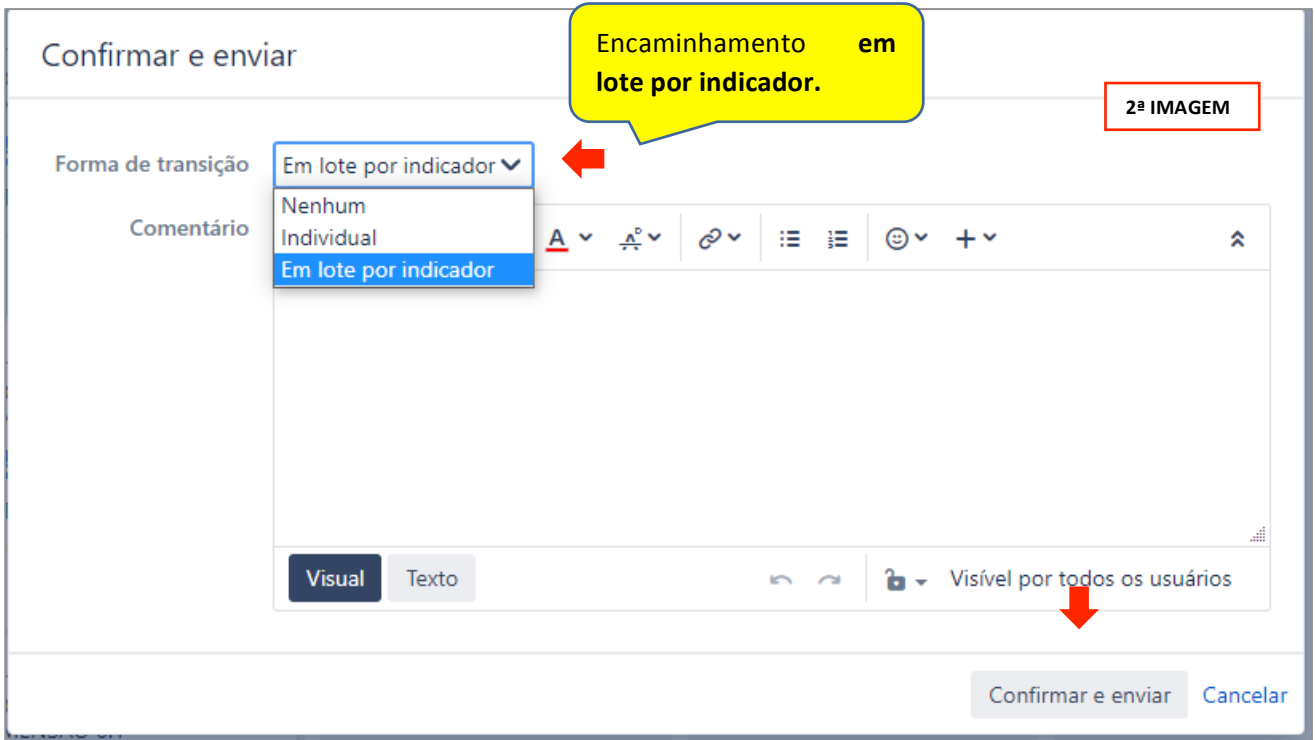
Confirmar e enviar

Encaminhamento **em lote por indicador.**

2ª IMAGEM

Forma de transição

Em lote por indicador

Nenhum

Individual

Em lote por indicador

Comentário

Visual

Texto

Visível por todos os usuários

Confirmar e enviar

Cancelar